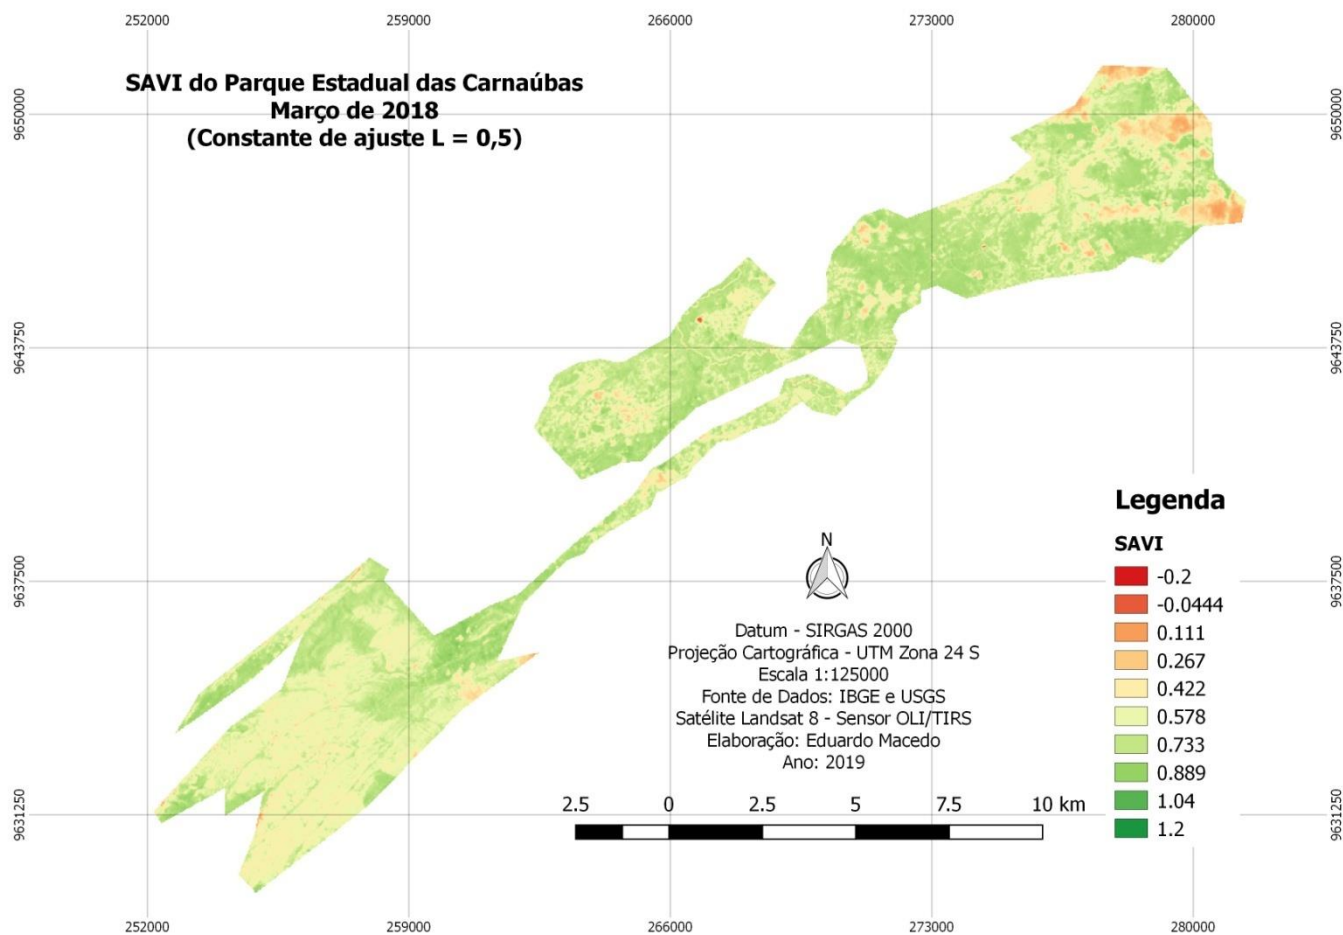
252000 259000 266000 273000 280000

SAVI do Parque Estadual das Carnaúbas
Março de 2018
(Constante de ajuste L = 0,5)

9650000
9643750
9637500
9631250

9650000
9643750
9637500
9631250

N

Datum - SIRGAS 2000
Projeção Cartográfica - UTM Zona 24 S
Escala 1:125000
Fonte de Dados: IBGE e USGS
Satélite Landsat 8 - Sensor OLI/TIRS
Elaboração: Eduardo Macedo
Ano: 2019

2.5 0 2.5 5 7.5 10 km

Legenda
SAVI
-0.2
-0.0444
0.111
0.267
0.422
0.578
0.733
0.889
1.04
1.2

252000 259000 266000 273000 280000